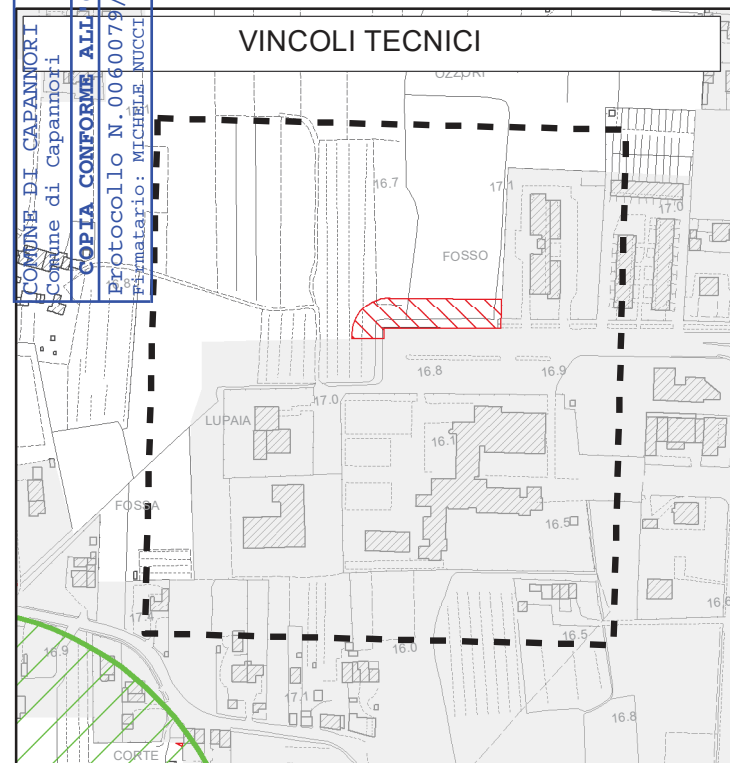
COMUNE DI CAPANNORI
Comune di Capannori
COPIA CONFORME ALL
Protocollo N.0060079/
Firmatario: MICHELE NUCCI

VINCOLI TECNICI

16.7
17.1
17.0
FOSSO
16.8
16.9
17.0
LUPAIA
16.1
FOSSA
16.5
16.6
16.9
16.0
16.5
17.1
16.8
CORTE